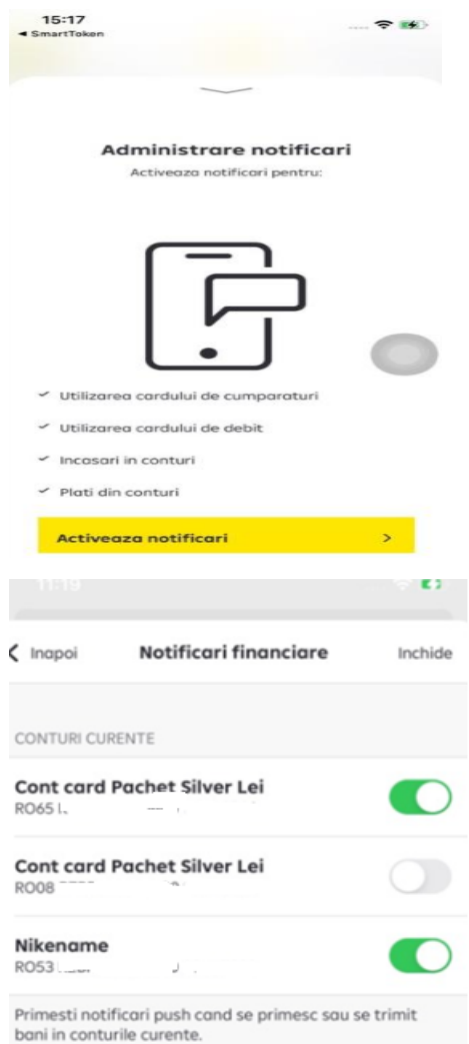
15:17
◄ SmartToken

Administrare notificari
Activeaza notificari pentru:

Utilizarea cardului de cumparaturi
Utilizarea cardului de debit
Incasari in conturi
Plati din conturi

Activeaza notificari >

11:19

Inapoi Notificari financiare Inchide

CONTURI CURENTE

Cont card Pachet Silver Lei
RO65 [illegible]

Cont card Pachet Silver Lei
RO08 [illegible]

Nikename
RO53 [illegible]

Primesti notificari push cand se primesc sau se trimit bani in conturile curente.